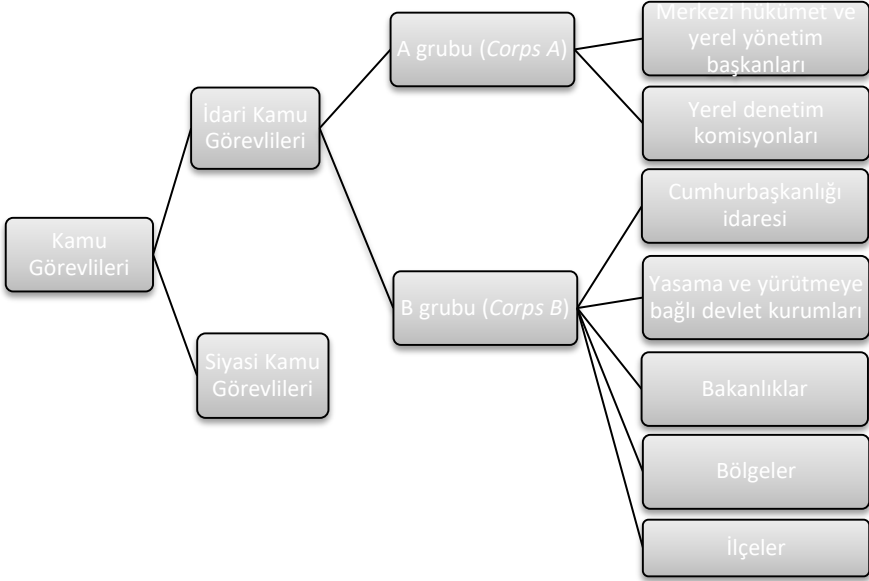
Kamu Görevlileri

İdari Kamu Görevlileri

Siyasi Kamu Görevlileri

A grubu (*Corps A*)

B grubu (*Corps B*)

Merkezi hükümet ve yerel yönetim başkanları

Yerel denetim komisyonları

Cumhurbaşkanlığı idaresi

Yasama ve yürütmeye bağlı devlet kurumları

Bakanlıklar

Bölgeler

İlçeler